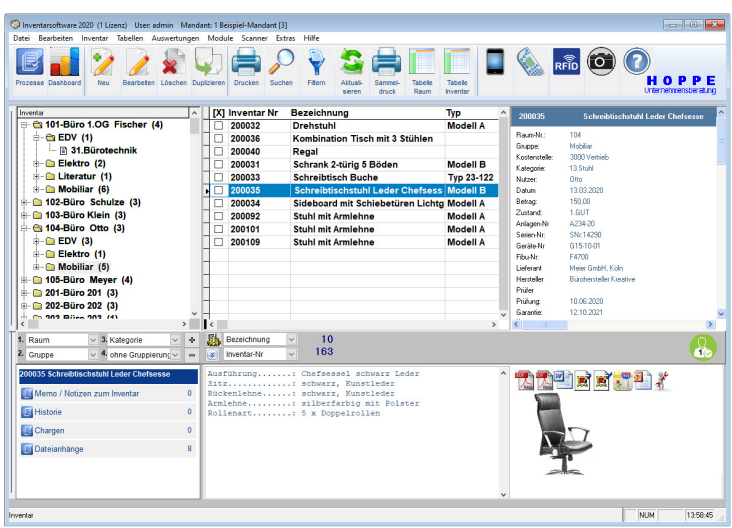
Inventarsoftware 2020 (1 Lizenz) User: admin Mandant: 1 Beispiel-Mandant [3]

Datei Bearbeiten Inventar Tabellen Auswertungen Module Scanner Extras Hilfe

Prozesse Dashboard Neu Bearbeiten Löschen Duplizieren Drucken Suchen Filtern Aktualisieren Sammeldruck Tabelle Raum Tabelle Inventar

RFID

HOPPE Unternehmensberatung

Inventar
101-Büro 1.OG Fischer (4)
EDV (1)
31.Bürotechnik
Elektro (2)
Literatur (1)
Mobiliar (6)
102-Büro Schulze (3)
103-Büro Klein (3)
104-Büro Otto (3)
EDV (3)
Elektro (1)
Mobiliar (5)
105-Büro Meyer (4)
201-Büro 201 (3)
202-Büro 202 (3)
203-Büro 203 (4)

| [X] | Inventar Nr | Bezeichnung | Typ |
|---|---|---|---|
| | 200032 | Drehstuhl | Modell A |
| | 200036 | Kombination Tisch mit 3 Stühlen | |
| | 200040 | Regal | |
| | 200031 | Schrank 2-türig 5 Böden | Modell B |
| | 200033 | Schreibtisch Buche | Typ 23-122 |
| | 200035 | Schreibtischstuhl Leder Chefsess | Modell B |
| | 200034 | Sideboard mit Schiebetüren Lichtg | Modell A |
| | 200092 | Stuhl mit Armlehne | Modell A |
| | 200101 | Stuhl mit Armlehne | Modell A |
| | 200109 | Stuhl mit Armlehne | Modell A |

200035 Schreibtischstuhl Leder Chefsesse

| | |
|---|---|
| Raum-Nr.: | 104 |
| Gruppe: | Mobiliar |
| Kostenstelle: | 3000 Vertrieb |
| Kategorie: | 13.Stuhl |
| Nutzer: | Otto |
| Datum: | 13.03.2020 |
| Betrag: | 150,00 |
| Zustand: | 1.GUT |
| Anlagen-Nr: | A234-20 |
| Serien-Nr: | SNr.14290 |
| Geräte-Nr: | G15-10-01 |
| Fibu-Nr.: | F4700 |
| Lieferant: | Meier GmbH, Köln |
| Hersteller: | Bürohersteller Kreative |
| Prüfer: | |
| Prüfung: | 10.06.2020 |
| Garantie: | 12.10.2021 |

1. Raum 3. Kategorie
2. Gruppe 4. ohne Gruppierung
Bezeichnung 10
Inventar-Nr 163

200035 Schreibtischstuhl Leder Chefsesse
Memo / Notizen zum Inventar 0
Historie 0
Chargen 0
Dateianhänge 8

Ausführung.......: Chefsessel schwarz Leder
Sitz.............: schwarz, Kunstleder
Rückenlehne......: schwarz, Kunstleder
Armlehne.........: silberfarbig mit Polster
Rollenart........: 5 x Doppelrollen

Inventar NUM 13:58:45